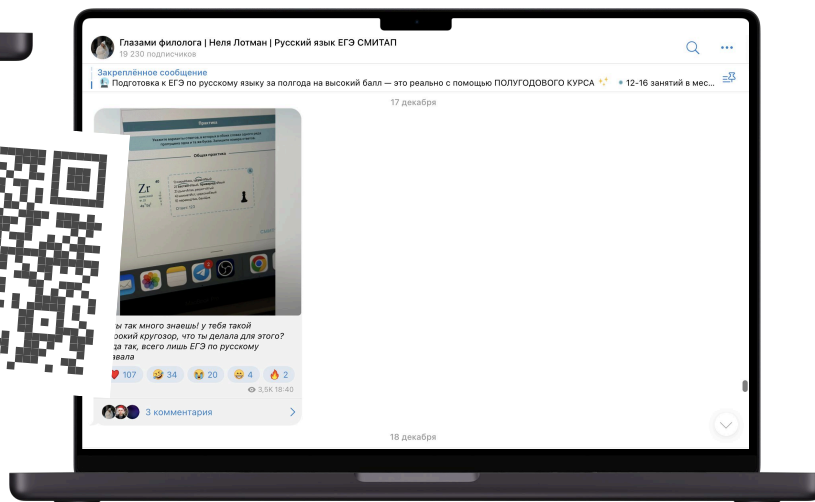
Глазами филолога | Неля Лотман | Русский язык ЕГЭ СМИТАП
19 230 подписчиков

Закреплённое сообщение
Подготовка к ЕГЭ по русскому языку за полгода на высокий балл — это реально с помощью ПОЛУГОДОВОГО КУРСА ✨ 12-16 занятий в мес...

17 декабря

Практика

Общая практика

Zr

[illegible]ы так много знаешь! у тебя такой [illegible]окий кругозор, что ты делала для этого? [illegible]да так, всего лишь ЕГЭ по русскому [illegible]авала

107 34 20 4 2
3,5K 18:40

3 комментария

18 декабря